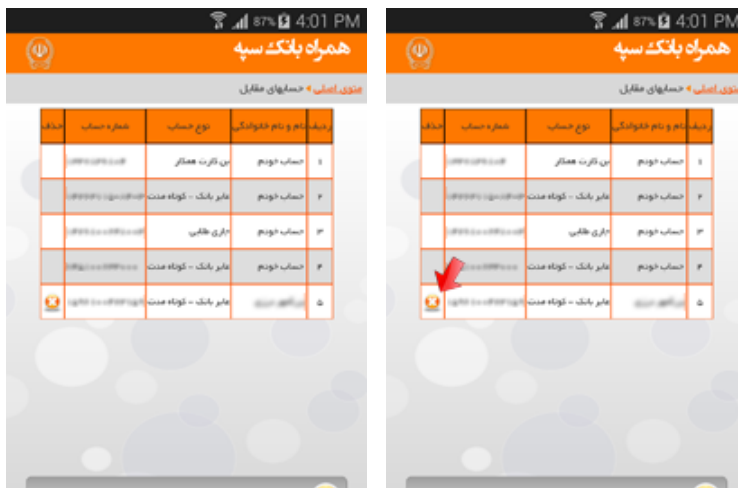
87% 4:01 PM

همراه بانک سپه

منوی اصلی « حسابهای مقابل

| ردیف | نام و نام خانوادگی | نوع حساب | شماره حساب | حذف |
|---|---|---|---|---|
| ۱ | حساب خودم | بن کارت همکار | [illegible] | |
| ۲ | حساب خودم | سایر بانک - کوتاه مدت | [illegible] | |
| ۳ | حساب خودم | جاری طلایی | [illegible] | |
| ۴ | حساب خودم | سایر بانک - کوتاه مدت | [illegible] | |
| ۵ | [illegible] | سایر بانک - کوتاه مدت | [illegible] | |

87% 4:01 PM

همراه بانک سپه

منوی اصلی « حسابهای مقابل

| ردیف | نام و نام خانوادگی | نوع حساب | شماره حساب | حذف |
|---|---|---|---|---|
| ۱ | حساب خودم | بن کارت همکار | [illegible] | |
| ۲ | حساب خودم | سایر بانک - کوتاه مدت | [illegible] | |
| ۳ | حساب خودم | جاری طلایی | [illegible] | |
| ۴ | حساب خودم | سایر بانک - کوتاه مدت | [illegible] | |
| ۵ | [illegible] | سایر بانک - کوتاه مدت | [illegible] | |